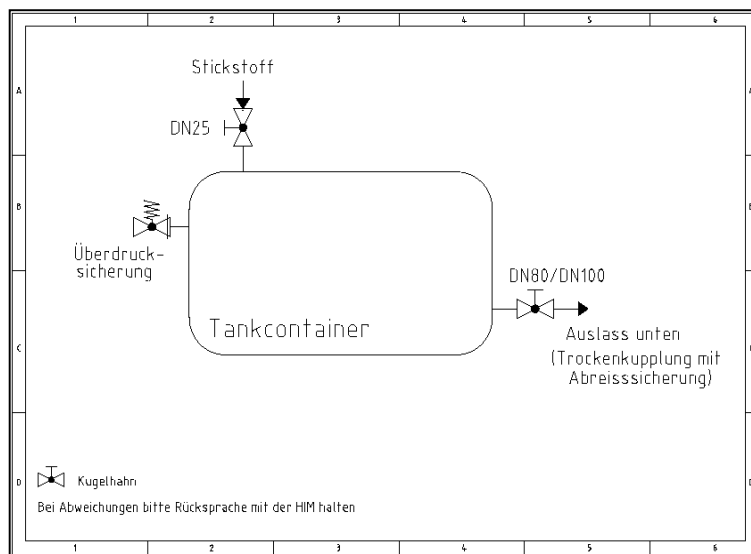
1 2 3 4 5 6

A B C D

Stickstoff

DN25

Überdrucksicherung

Tankcontainer

DN80/DN100

Auslass unten
(Trockenkupplung mit Abreisssicherung)

Kugelhahn

Bei Abweichungen bitte Rücksprache mit der HIM halten

1 2 3 4 5 6